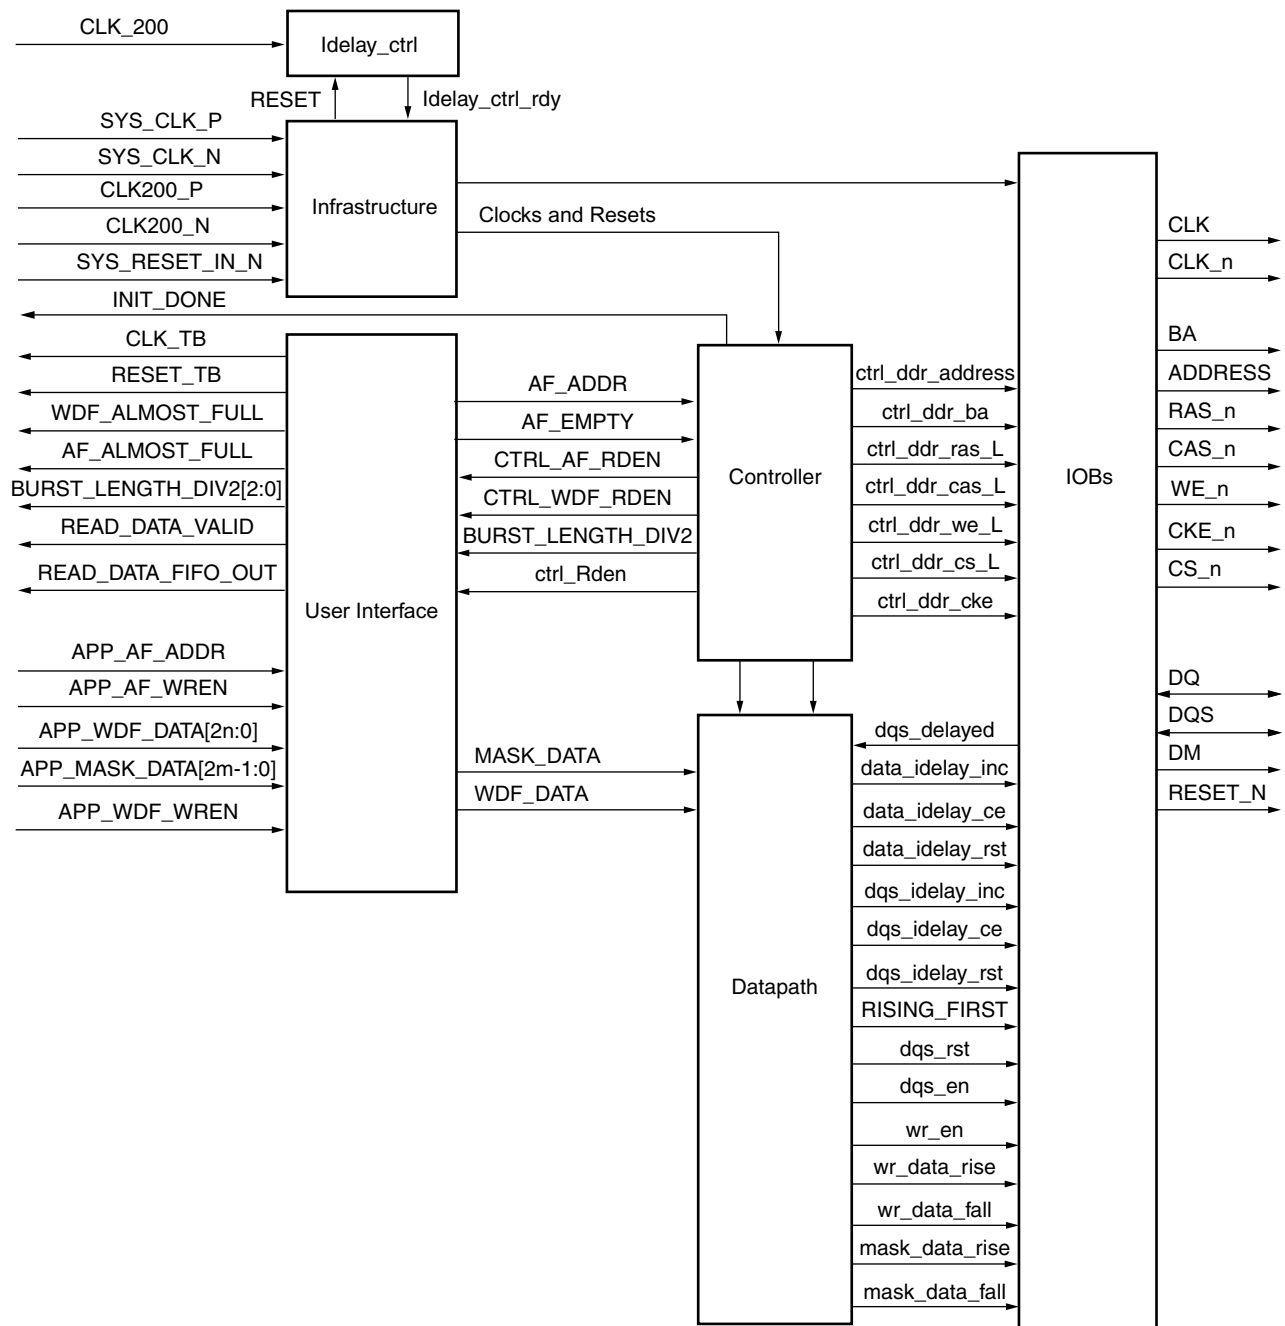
CLK_200
Idelay_ctrl
RESET
Idelay_ctrl_rdy
SYS_CLK_P
SYS_CLK_N
CLK200_P
CLK200_N
SYS_RESET_IN_N
Infrastructure
Clocks and Resets
INIT_DONE
CLK_TB
RESET_TB
WDF_ALMOST_FULL
AF_ALMOST_FULL
BURST_LENGTH_DIV2[2:0]
READ_DATA_VALID
READ_DATA_FIFO_OUT
User Interface
APP_AF_ADDR
APP_AF_WREN
APP_WDF_DATA[2n:0]
APP_MASK_DATA[2m-1:0]
APP_WDF_WREN
AF_ADDR
AF_EMPTY
CTRL_AF_RDEN
CTRL_WDF_RDEN
BURST_LENGTH_DIV2
ctrl_Rden
Controller
MASK_DATA
WDF_DATA
ctrl_ddr_address
ctrl_ddr_ba
ctrl_ddr_ras_L
ctrl_ddr_cas_L
ctrl_ddr_we_L
ctrl_ddr_cs_L
ctrl_ddr_cke
Datapath
dqs_delayed
data_idelay_inc
data_idelay_ce
data_idelay_rst
dqs_idelay_inc
dqs_idelay_ce
dqs_idelay_rst
RISING_FIRST
dqs_rst
dqs_en
wr_en
wr_data_rise
wr_data_fall
mask_data_rise
mask_data_fall
IOBs
CLK
CLK_n
BA
ADDRESS
RAS_n
CAS_n
WE_n
CKE_n
CS_n
DQ
DQS
DM
RESET_N